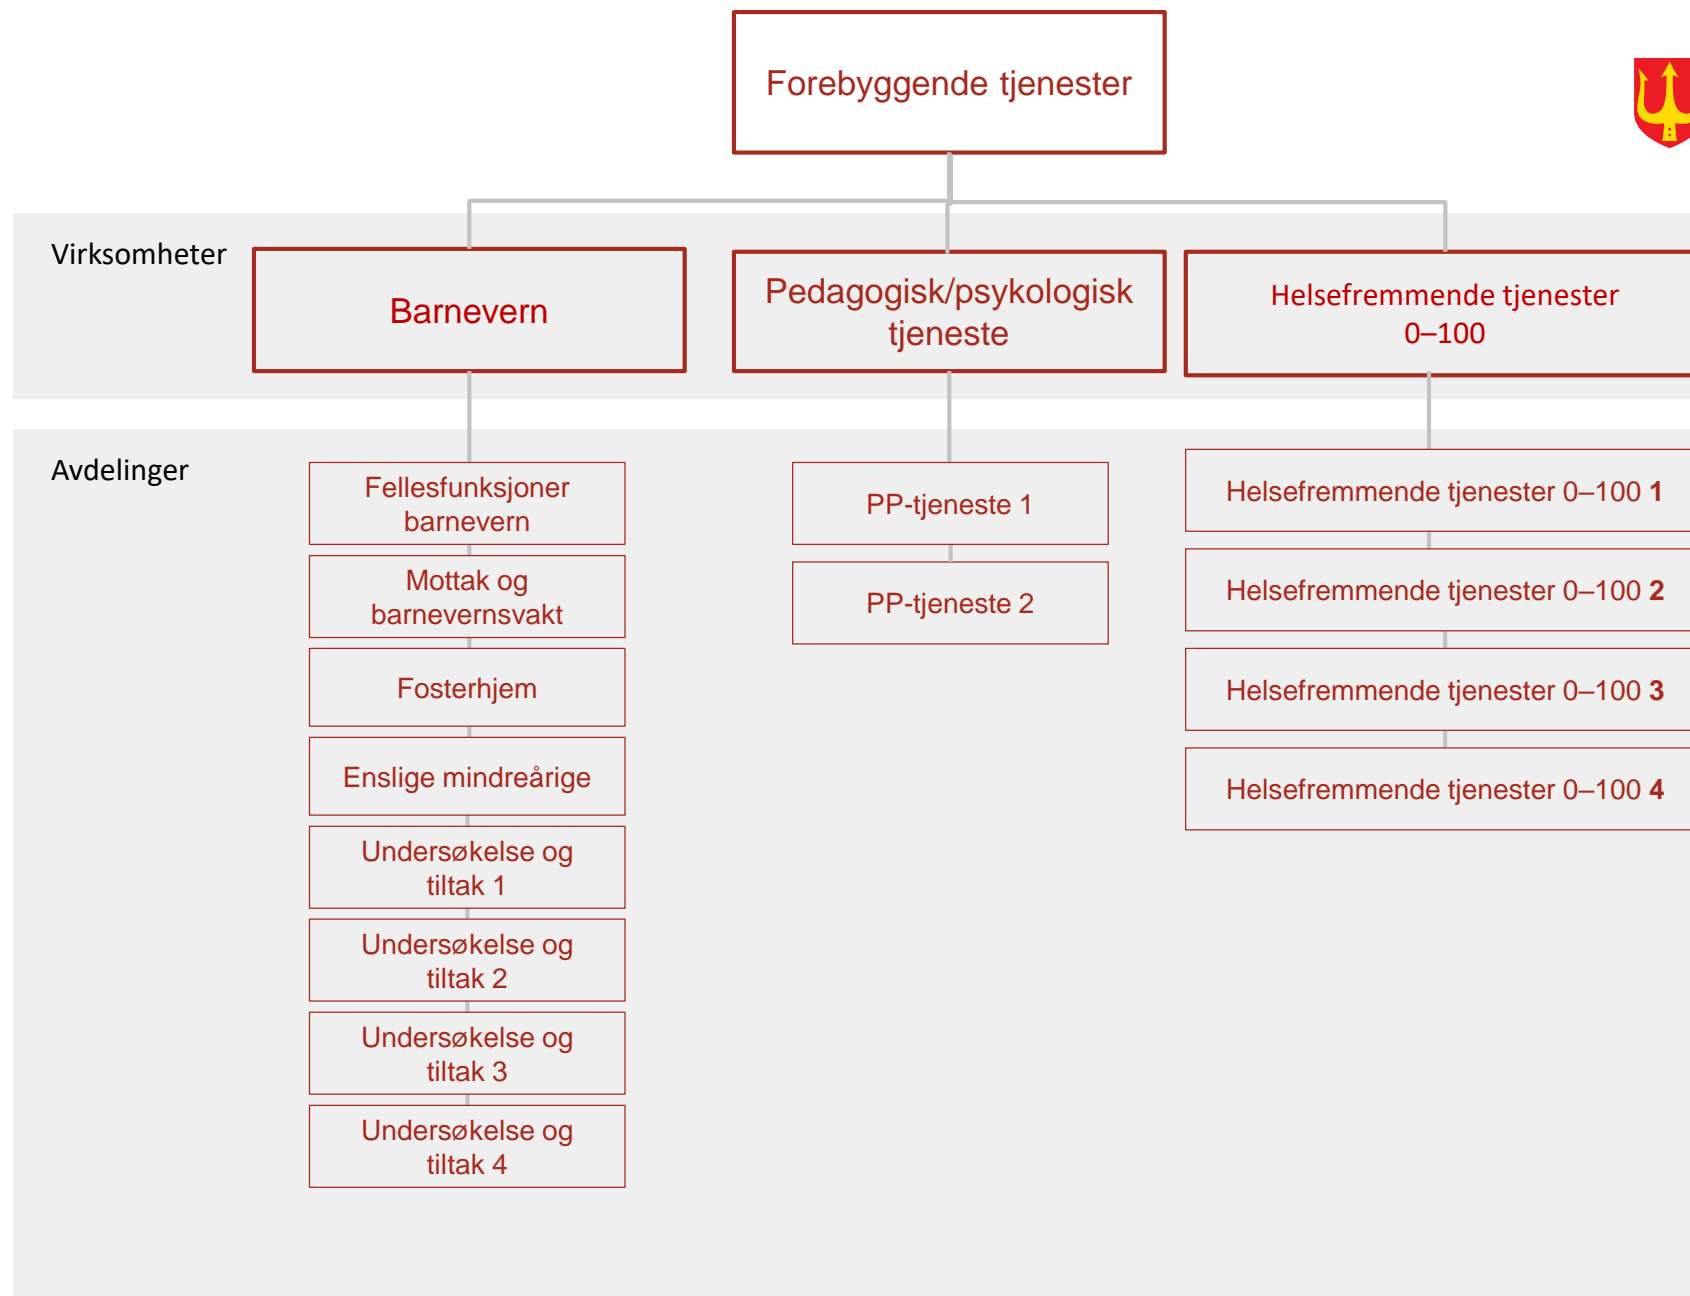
Forebyggende tjenester

Virksomheter

Barnevern

Pedagogisk/psykologisk tjeneste

Helsefremmende tjenester 0–100

Avdelinger

Fellesfunksjoner barnevern

Mottak og barnevernsvakt

Fosterhjem

Enslige mindreårige

Undersøkelse og tiltak 1

Undersøkelse og tiltak 2

Undersøkelse og tiltak 3

Undersøkelse og tiltak 4

PP-tjeneste 1

PP-tjeneste 2

Helsefremmende tjenester 0–100 **1**

Helsefremmende tjenester 0–100 **2**

Helsefremmende tjenester 0–100 **3**

Helsefremmende tjenester 0–100 **4**